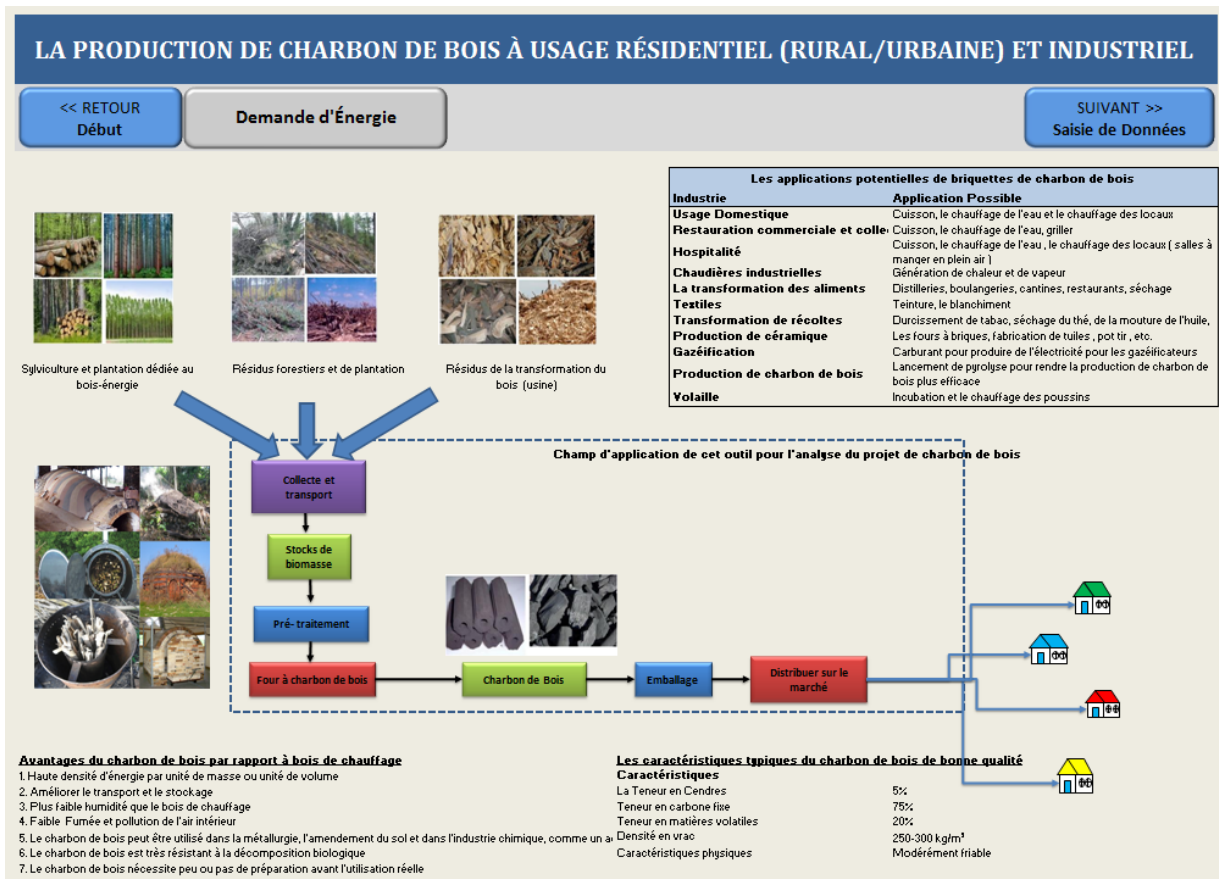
LA PRODUCTION DE CHARBON DE BOIS À USAGE RÉSIDENTIEL (RURAL/URBAINE) ET INDUSTRIEL

<< RETOUR
Début

Demande d'Énergie

SUIVANT >>
Saisie de Données

| Les applications potentielles de briquettes de charbon de bois | |
|---|---|
| Industrie | Application Possible |
| Usage Domestique | Cuisson, le chauffage de l'eau et le chauffage des locaux |
| Restauration commerciale et colle | Cuisson, le chauffage de l'eau, griller |
| Hospitalité | Cuisson, le chauffage de l'eau , le chauffage des locaux ( salles à manger en plein air ) |
| Chaudières industrielles | Génération de chaleur et de vapeur |
| La transformation des aliments | Distilleries, boulangeries, cantines, restaurants, séchage |
| Textiles | Teinture, le blanchiment |
| Transformation de récoltes | Durcissement de tabac, séchage du thé, de la mouture de l'huile, |
| Production de céramique | Les fours à briques, fabrication de tuiles , pot tir , etc. |
| Gazéification | Carburant pour produire de l'électricité pour les gazéificateurs |
| Production de charbon de bois | Lancement de pyrolyse pour rendre la production de charbon de bois plus efficace |
| Volaille | Incubation et le chauffage des poussins |

Sylviculture et plantation dédiée au bois-énergie

Résidus forestiers et de plantation

Résidus de la transformation du bois (usine)

Champ d'application de cet outil pour l'analyse du projet de charbon de bois

Collecte et transport

Stocks de biomasse

Pré- traitement

Four à charbon de bois

Charbon de Bois

Emballage

Distribuer sur le marché

Avantages du charbon de bois par rapport à bois de chauffage
1. Haute densité d'énergie par unité de masse ou unité de volume
2. Améliorer le transport et le stockage
3. Plus faible humidité que le bois de chauffage
4. Faible Fumée et pollution de l'air intérieur
5. Le charbon de bois peut être utilisé dans la métallurgie, l'amendement du sol et dans l'industrie chimique, comme un a
6. Le charbon de bois est très résistant à la décomposition biologique
7. Le charbon de bois nécessite peu ou pas de préparation avant l'utilisation réelle

Les caractéristiques typiques du charbon de bois de bonne qualité
| Caractéristiques | |
|---|---|
| La Teneur en Cendres | 5% |
| Teneur en carbone fixe | 75% |
| Teneur en matières volatiles | 20% |
| Densité en vrac | 250-300 kg/m³ |
| Caractéristiques physiques | Modérément friable |